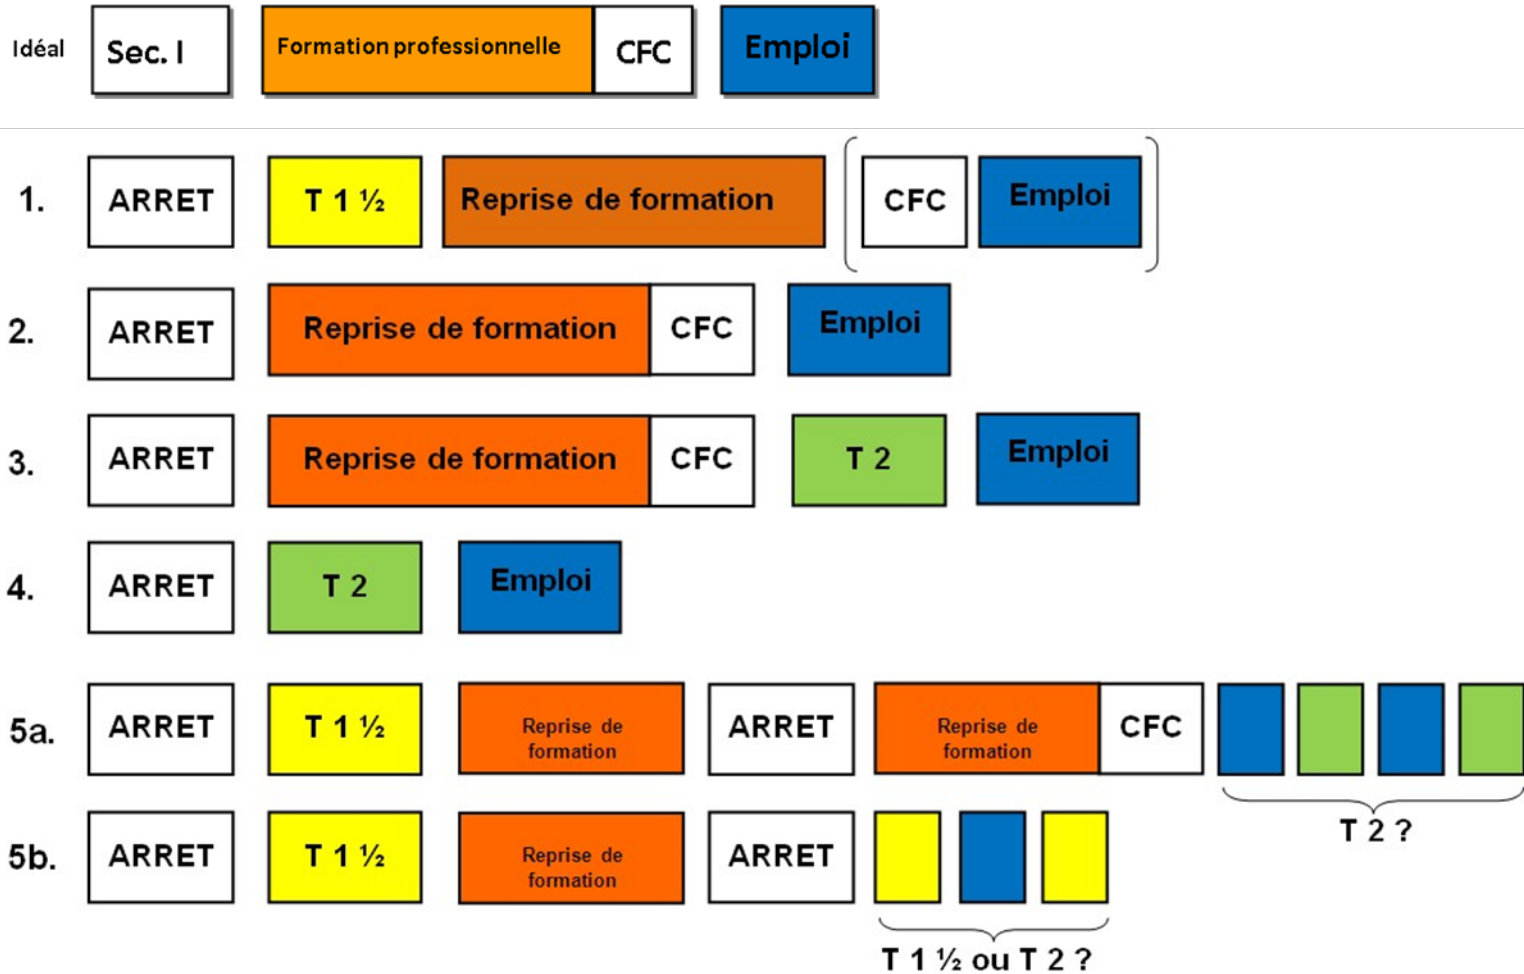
Idéal Sec. I Formation professionnelle CFC Emploi

1. ARRET T 1 ½ Reprise de formation CFC Emploi

2. ARRET Reprise de formation CFC Emploi

3. ARRET Reprise de formation CFC T 2 Emploi

4. ARRET T 2 Emploi

5a. ARRET T 1 ½ Reprise de formation ARRET Reprise de formation CFC

T 2 ?

5b. ARRET T 1 ½ Reprise de formation ARRET

T 1 ½ ou T 2 ?